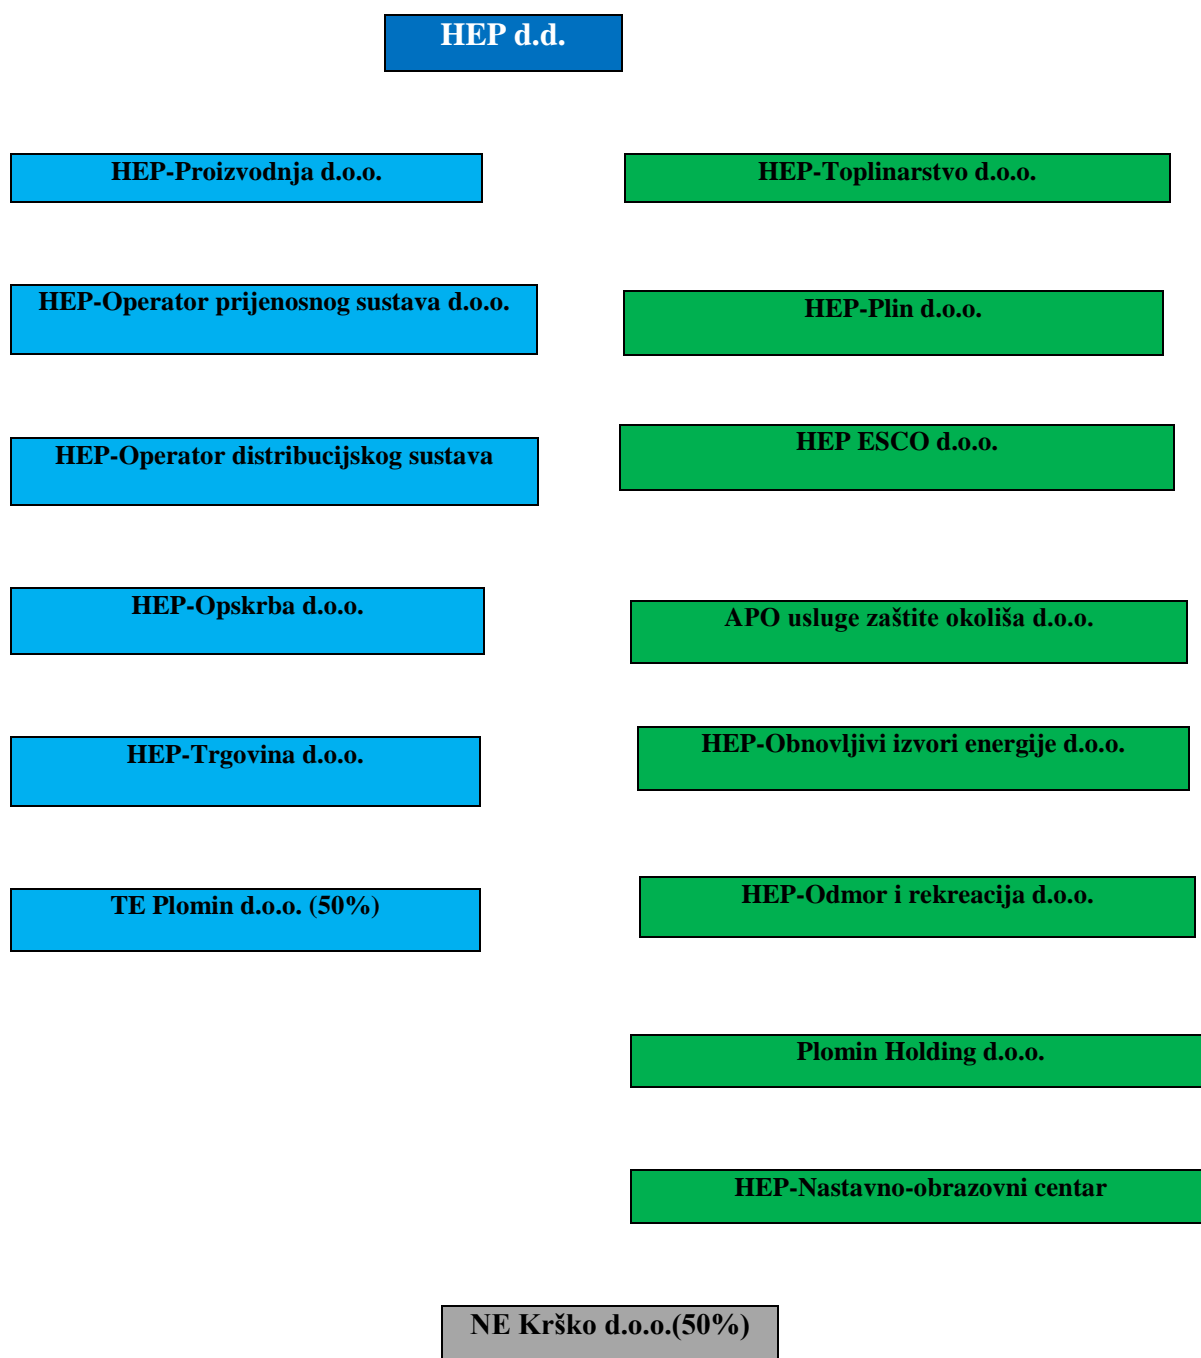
HEP d.d.

HEP-Proizvodnja d.o.o.

HEP-Operator prijenosnog sustava d.o.o.

HEP-Operator distribucijskog sustava

HEP-Opskrba d.o.o.

HEP-Trgovina d.o.o.

TE Plomin d.o.o. (50%)

HEP-Toplinarstvo d.o.o.

HEP-Plin d.o.o.

HEP ESCO d.o.o.

APO usluge zaštite okoliša d.o.o.

HEP-Obnovljivi izvori energije d.o.o.

HEP-Odmor i rekreacija d.o.o.

Plomin Holding d.o.o.

HEP-Nastavno-obrazovni centar

NE Krško d.o.o.(50%)